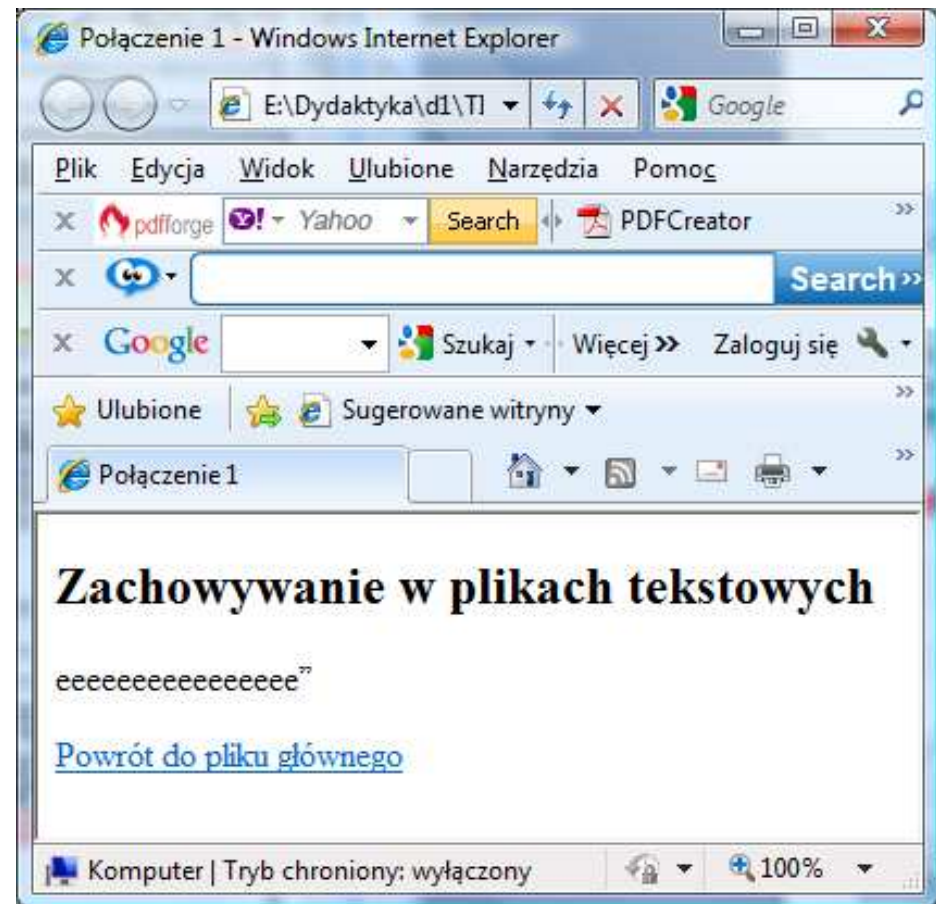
Połączenie 1 - Windows Internet Explorer

E:\Dydaktyka\d1\Tl

Google

Plik Edycja Widok Ulubione Narzędzia Pomoc

pdfforge Y! Yahoo Search PDFCreator

Search

Google Szukaj Więcej » Zaloguj się

Ulubione Sugerowane witryny

Połączenie 1

Zachowywanie w plikach tekstowych

eeeeeeeeeeeeeee"

Powrót do pliku głównego

Komputer | Tryb chroniony: wyłączony 100%